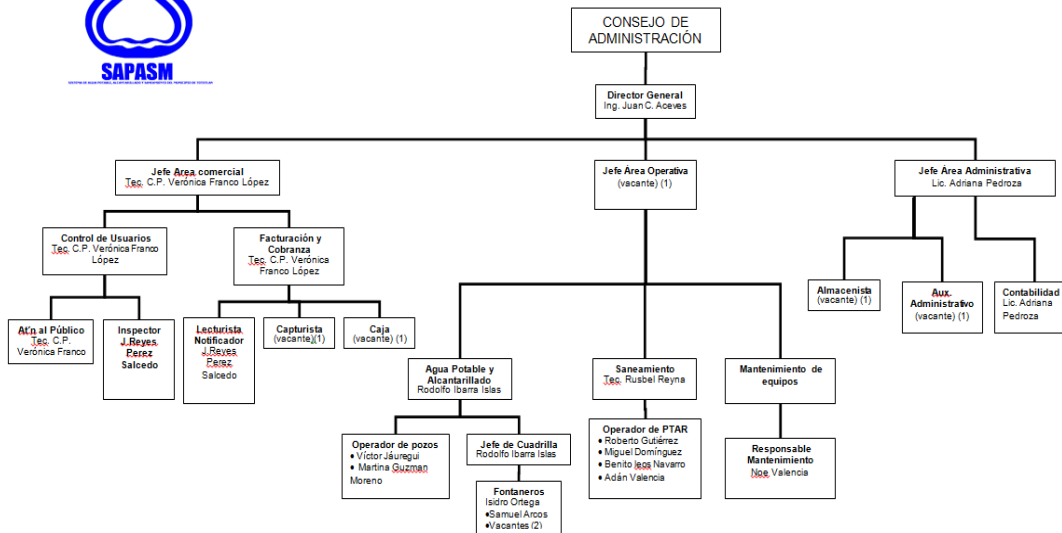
SAPASM

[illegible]

CONSEJO DE ADMINISTRACIÓN

Director General
Ing. Juan C. Aceves

Jefe Area comercial
Tec. C.P. Verónica Franco López

Jefe Área Operativa
(vacante) (1)

Jefe Área Administrativa
Lic. Adriana Pedroza

Control de Usuarios
Tec. C.P. Verónica Franco López

Facturación y Cobranza
Tec. C.P. Verónica Franco López

Almacenista
(vacante) (1)

Aux. Administrativo
(vacante) (1)

Contabilidad
Lic. Adriana Pedroza

At'n al Público
Tec. C.P. Verónica Franco

Inspector
J.Reyes Perez
Salcedo

Lecturista Notificador
J.Reyes Perez
Salcedo

Capturista
(vacante)(1)

Caja
(vacante) (1)

Agua Potable y Alcantarillado
Rodolfo Ibarra Islas

Saneamiento
Tec. Rusbel Reyna

Mantenimiento de equipos

Operador de pozos
• Víctor Jáuregui
• Martina Guzman Moreno

Jefe de Cuadrilla
Rodolfo Ibarra Islas

Operador de PTAR
• Roberto Gutiérrez
• Miguel Domínguez
• Benito leos Navarro
• Adán Valencia

Responsable Mantenimiento
Noe Valencia

Fontaneros
Isidro Ortega
•Samuel Arcos
•Vacantes (2)